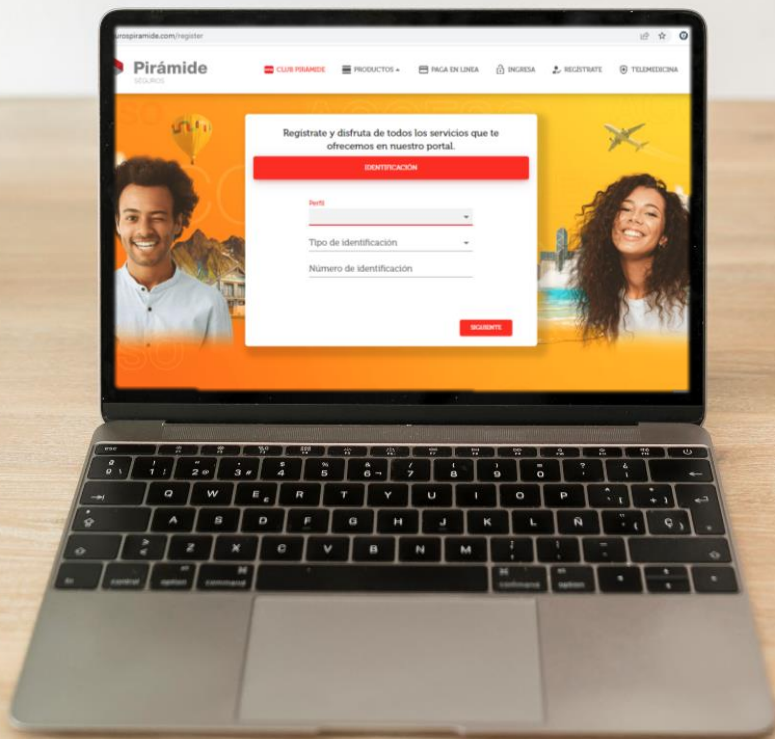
urospiramide.com/register

Pirámide
SEGUROS

CLUB PIRAMIDE PRODUCTOS PAGA EN LINEA INGRESA REGISTRATE TELEMEDICINA

Registrate y disfruta de todos los servicios que te ofrecemos en nuestro portal.

IDENTIFICACIÓN

Perfil

Tipo de identificación

Número de identificación

SIGUIENTE

Q W E R T Y U I O P
A S D F G H J K L Ñ
Z X C V B N M

control option command command option